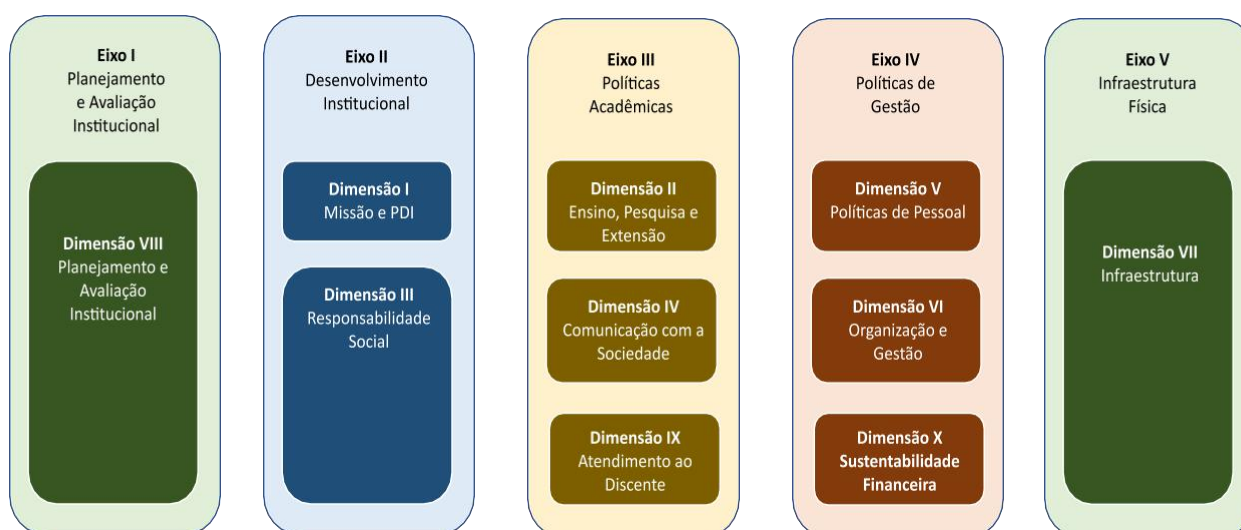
Eixo I
Planejamento e Avaliação Institucional

Dimensão VIII
Planejamento e Avaliação Institucional

Eixo II
Desenvolvimento Institucional

Dimensão I
Missão e PDI

Dimensão III
Responsabilidade Social

Eixo III
Políticas Acadêmicas

Dimensão II
Ensino, Pesquisa e Extensão

Dimensão IV
Comunicação com a Sociedade

Dimensão IX
Atendimento ao Discente

Eixo IV
Políticas de Gestão

Dimensão V
Políticas de Pessoal

Dimensão VI
Organização e Gestão

Dimensão X
Sustentabilidade Financeira

Eixo V
Infraestrutura Física

Dimensão VII
Infraestrutura